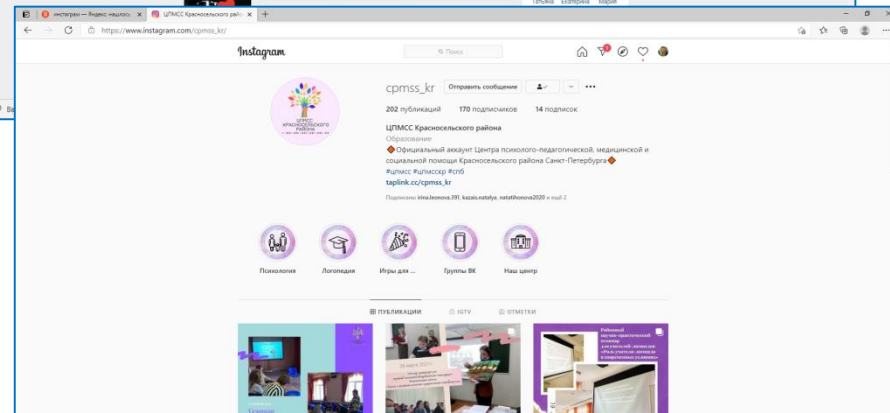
Татьяна Екатерина Мария

инстаграм — Яндекс: нашлось
ЦПМСС Красносельского район
https://www.instagram.com/cpmss_kr/

Instagram
Поиск

ЦПМСС КРАСНОСЕЛЬСКОГО РАЙОНА

cpmss_kr
Отправить сообщение

202 публикаций 170 подписчиков 14 подписок

ЦПМСС Красносельского района
Образование
Официальный аккаунт Центра психолого-педагогической, медицинской и социальной помощи Красносельского района Санкт-Петербурга
#цпмсс #цпмсскр #спб
taplink.cc/cpmss_kr

Подписаны irina.leonova.391, kazais.natalya, natalihonova2020 и ещё 2

Психология
Логопедия
Игры для ...
Группы ВК
Наш центр

ПУБЛИКАЦИИ
IGTV
ОТМЕТКИ

Районный научно-практический семинар для учителей-логопедов «Роль учителя-логопеда в современных условиях»